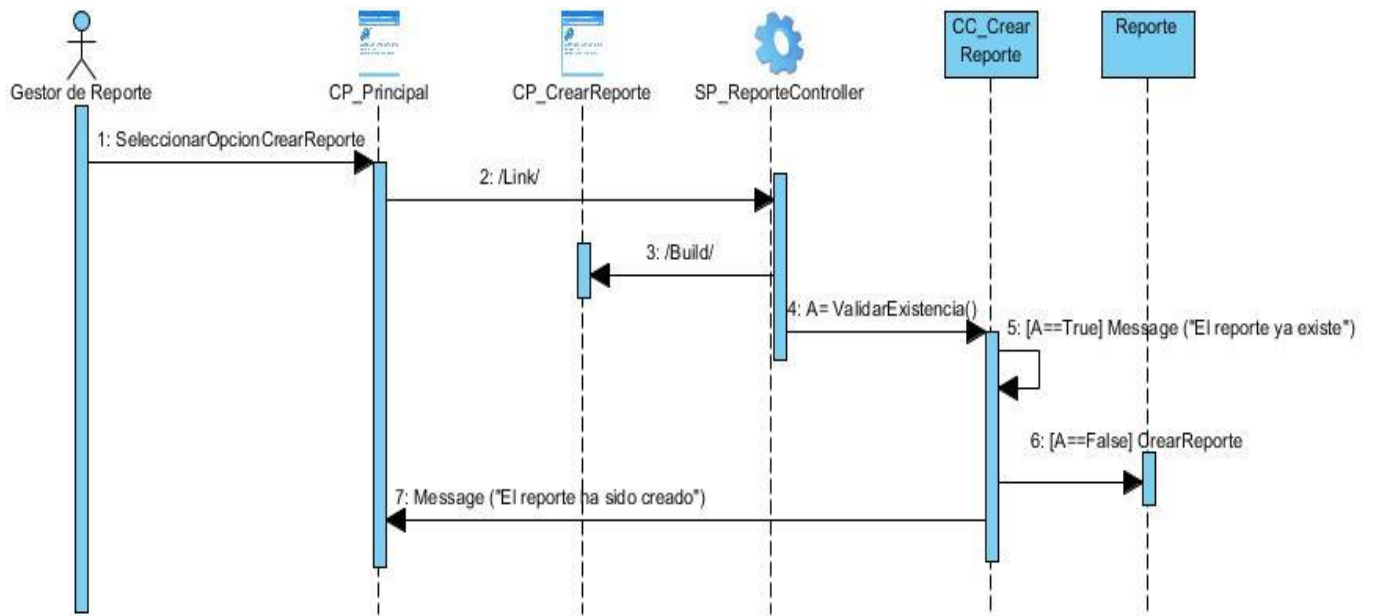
Gestor de Reporte

CP_Principal

CP_CrearReporte

SP_ReporteController

CC_Crear Reporte

Reporte

1: SeleccionarOpcionCrearReporte

2: /Link/

3: /Build/

4: A= ValidarExistencia()

5: [A==True] Message ("El reporte ya existe")

6: [A==False] CrearReporte

7: Message ("El reporte ha sido creado")